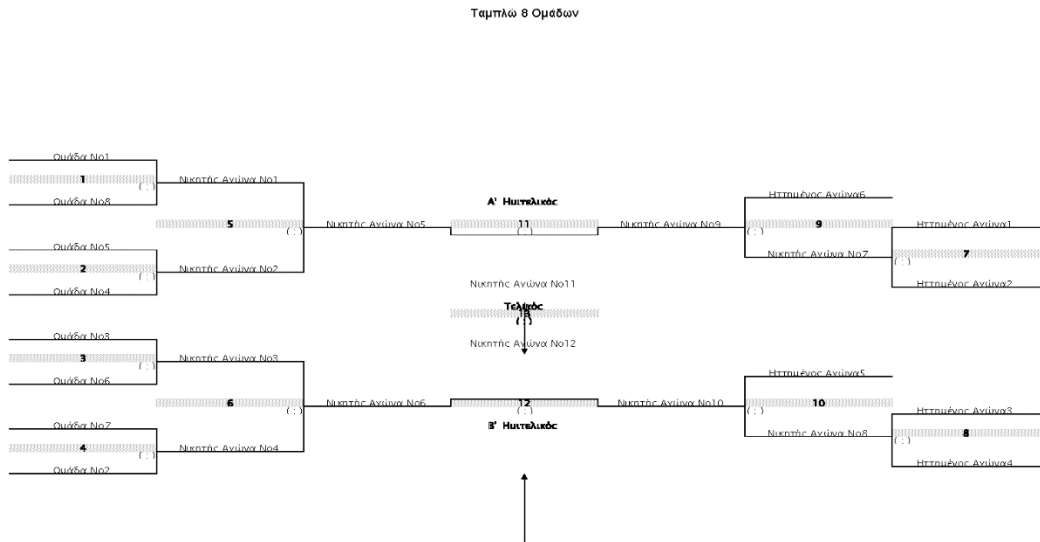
Ταμπλώ 8 Ομάδων

Ομάδα Νο1
1
( : )
Ομάδα Νο8

Νικητής Αγώνα Νο1
5
( : )
Νικητής Αγώνα Νο5

Ομάδα Νο5
2
( : )
Ομάδα Νο4

Νικητής Αγώνα Νο2

Α' Ημιτελικός
11
( : )
Νικητής Αγώνα Νο9

Ηττημένος Αγώνα6
9
( : )
Νικητής Αγώνα Νο7

Ηττημένος Αγώνα1
7
( : )
Ηττημένος Αγώνα2

Νικητής Αγώνα Νο11
Τελικός
13
( : )
Νικητής Αγώνα Νο12

Ομάδα Νο3
3
( : )
Ομάδα Νο6

Νικητής Αγώνα Νο3
6
( : )
Νικητής Αγώνα Νο6

Ομάδα Νο7
4
( : )
Ομάδα Νο2

Νικητής Αγώνα Νο4

12
( : )
Β' Ημιτελικός
Νικητής Αγώνα Νο10

Ηττημένος Αγώνα5
10
( : )
Νικητής Αγώνα Νο8

Ηττημένος Αγώνα3
8
( : )
Ηττημένος Αγώνα4